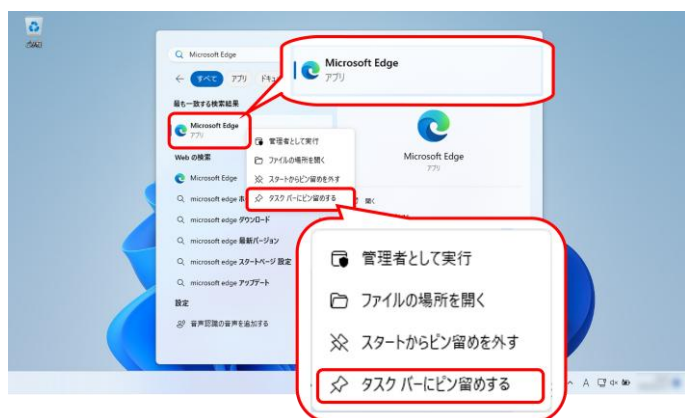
ごみ箱

Microsoft Edge

すべて アプリ ドキ

最も一致する検索結果

Microsoft Edge
アプリ

管理者として実行
ファイルの場所を開く
スタートからピン留めを外す
タスク バーにピン留めする

Web の検索

Microsoft Edge

microsoft edge ホ

microsoft edge ダウンロード

microsoft edge 最新バージョン

microsoft edge スタートページ 設定

microsoft edge アップデート

設定

音声認識の音声を追加する

Microsoft Edge
アプリ

Microsoft Edge
アプリ

開く

管理者として実行
ファイルの場所を開く
スタートからピン留めを外す
タスク バーにピン留めする

A